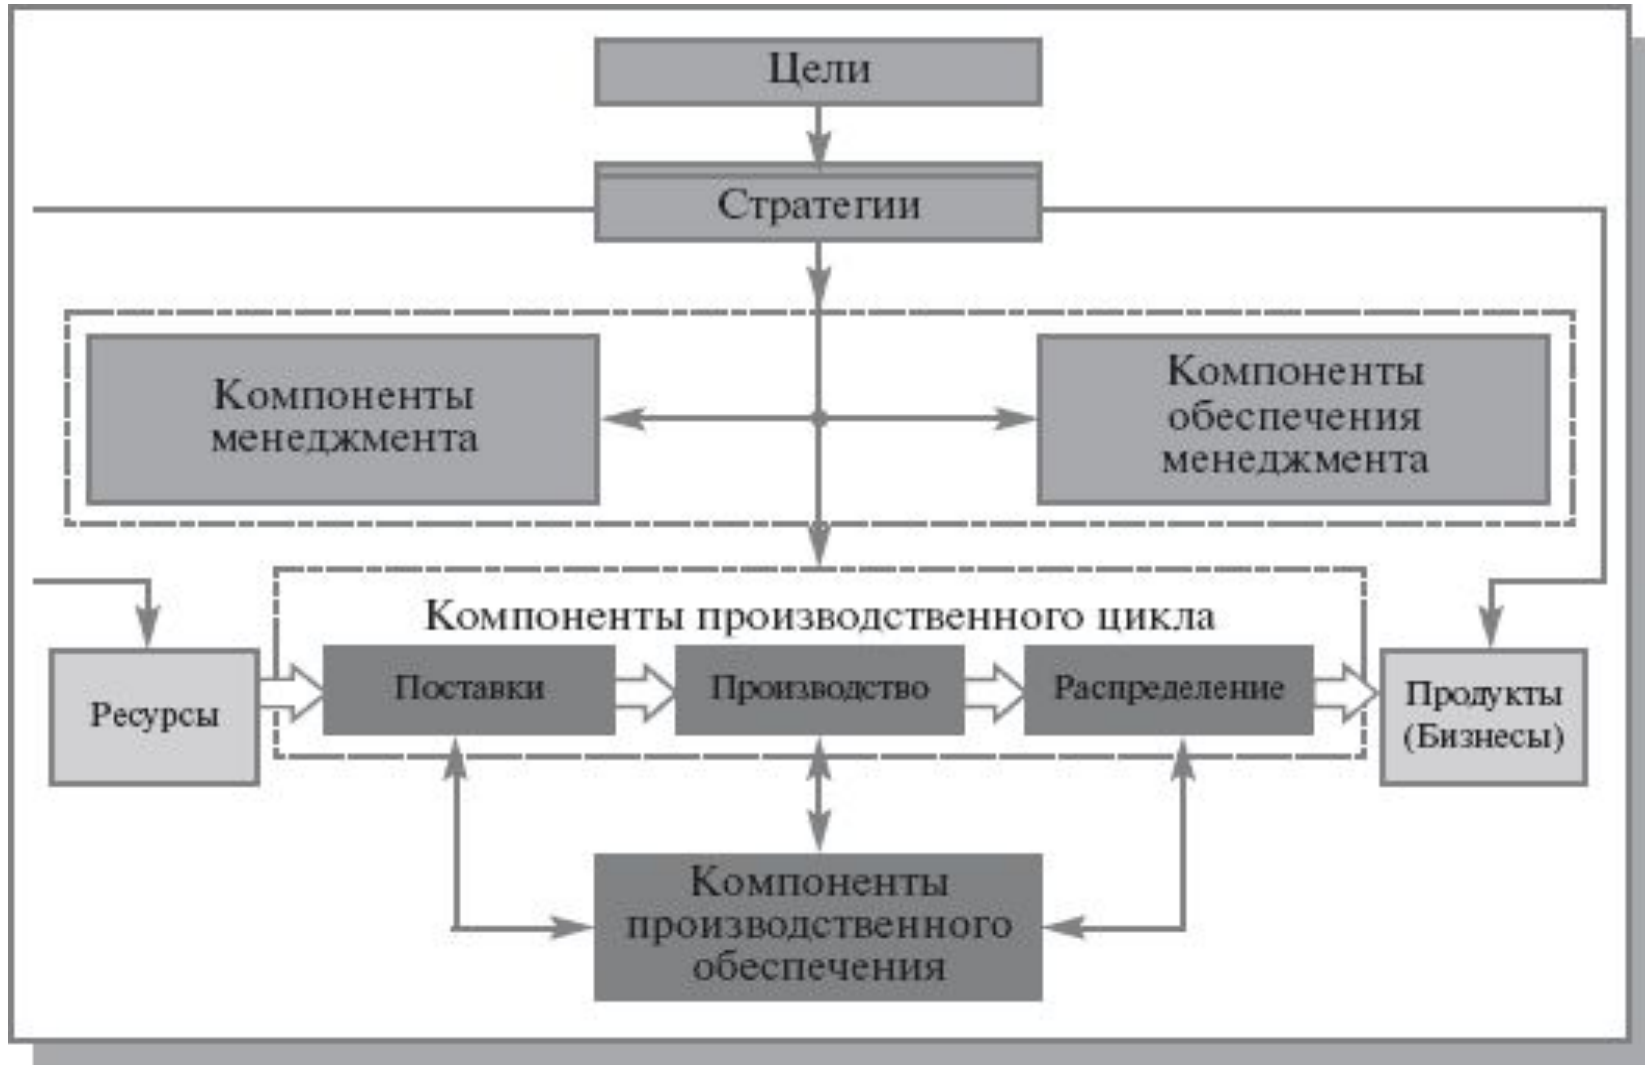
Цели

Стратегии

Компоненты менеджмента

Компоненты обеспечения менеджмента

Компоненты производственного цикла

Ресурсы

Поставки

Производство

Распределение

Продукты (Бизнесы)

Компоненты производственного обеспечения